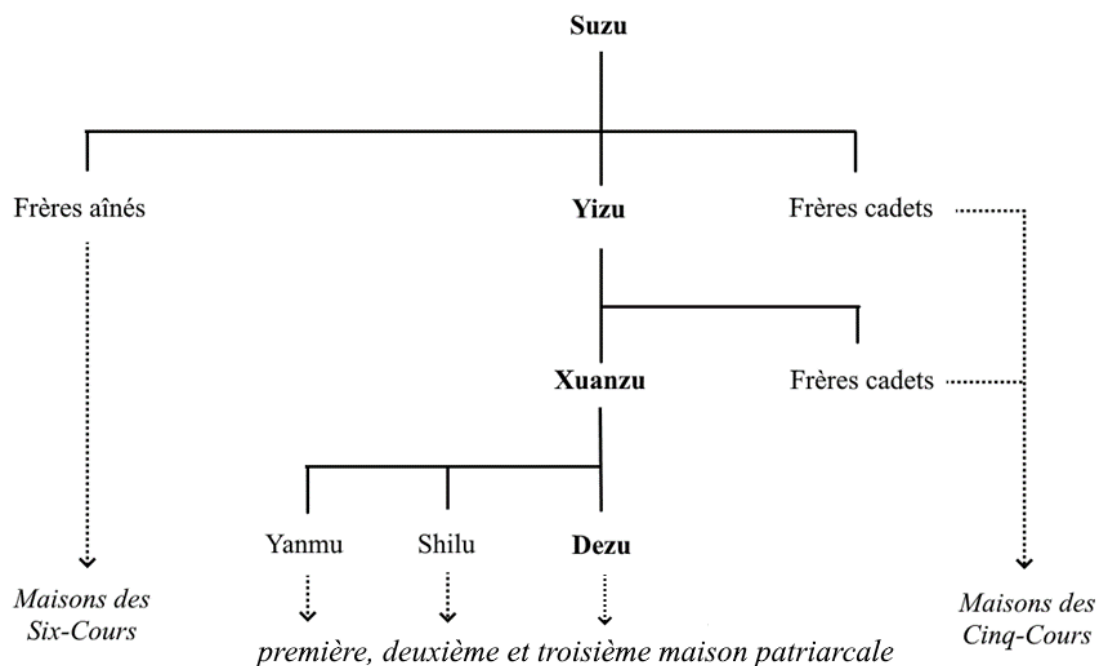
**Suzu**

Frères aînés

**Yizu**

Frères cadets

**Xuanzu**

Frères cadets

Yanmu

Shilu

**Dezu**

*Maisons des Six-Cours*

*première, deuxième et troisième maison patriarcale*

*Maisons des Cinq-Cours*